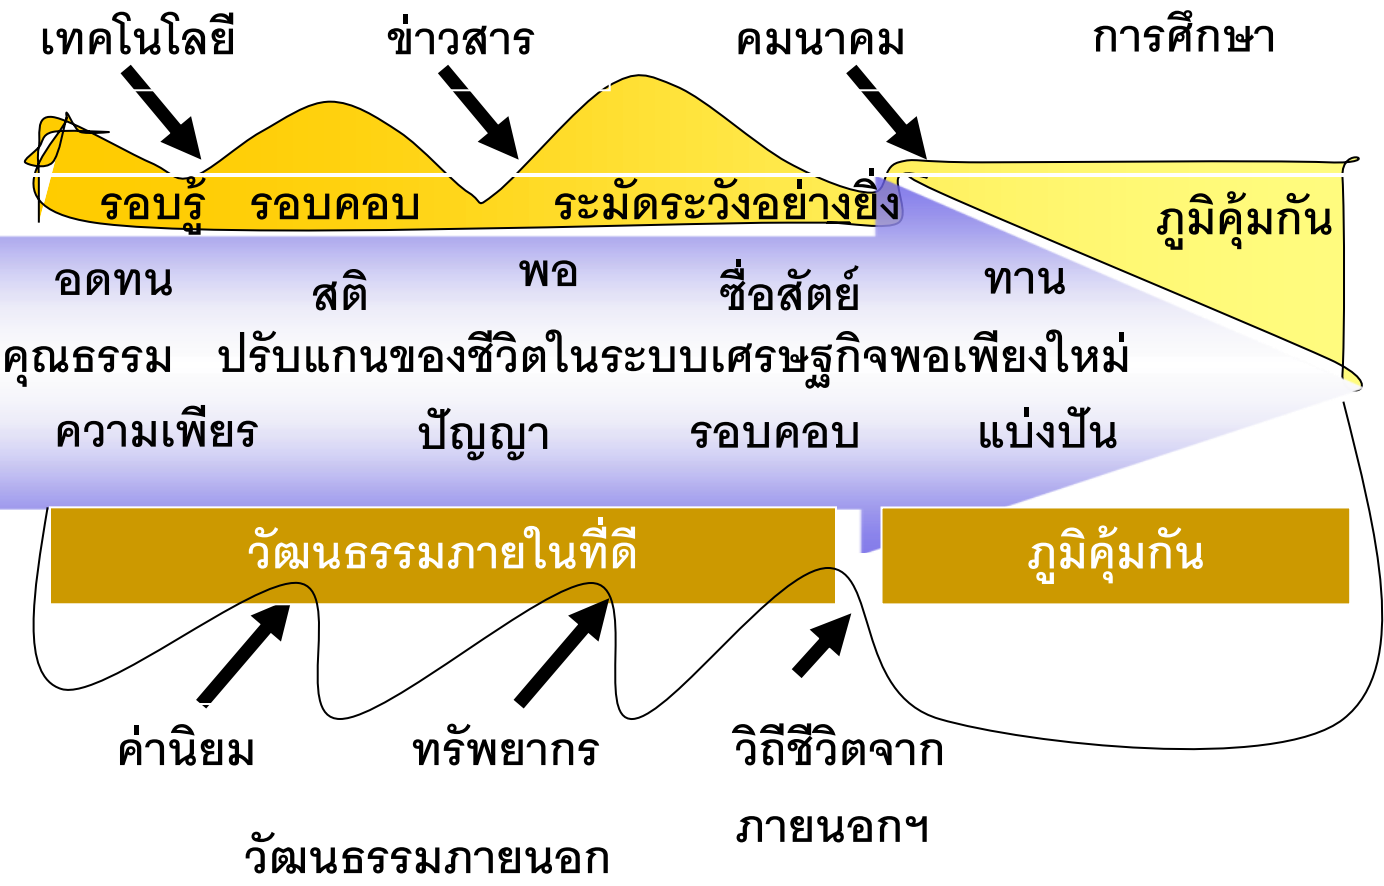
เทคโนโลยี ข่าวสาร คมนาคม การศึกษา

รอบรู้ รอบคอบ ระมัดระวังอย่างยิ่ง ภูมิคุ้มกัน

อดทน สติ พอ ซื่อสัตย์ ทาน

คุณธรรม ปรับแกนของชีวิตในระบบเศรษฐกิจพอเพียงใหม่

ความเพียร ปัญญา รอบคอบ แบ่งปัน

วัฒนธรรมภายในที่ดี ภูมิคุ้มกัน

ค่านิยม ทรัพยากร วิถีชีวิตจากภายนอกฯ

วัฒนธรรมภายนอก